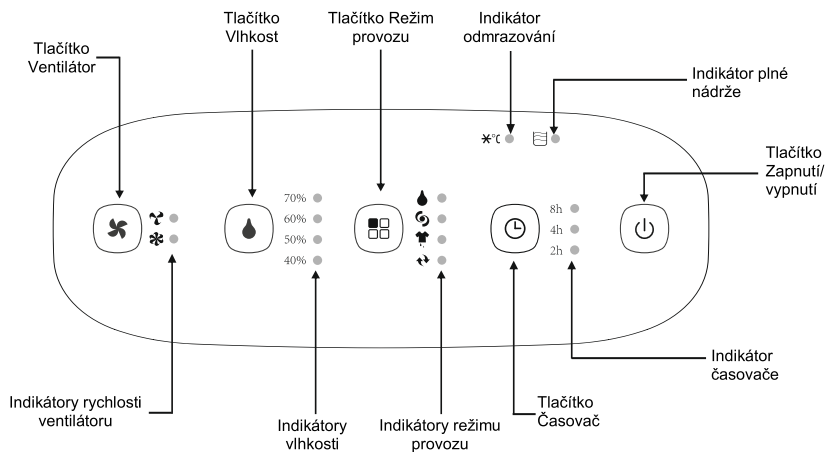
Tlačítko Vlhkost

Tlačítko Režim provozu

Indikátor odmrazování

Tlačítko Ventilátor

Indikátor plné nádrže

Tlačítko Zapnutí/ vypnutí

70%
60%
50%
40%

8h
4h
2h

Indikátor časovače

Indikátory rychlosti ventilátoru

Indikátory vlhkosti

Indikátory režimu provozu

Tlačítko Časovač